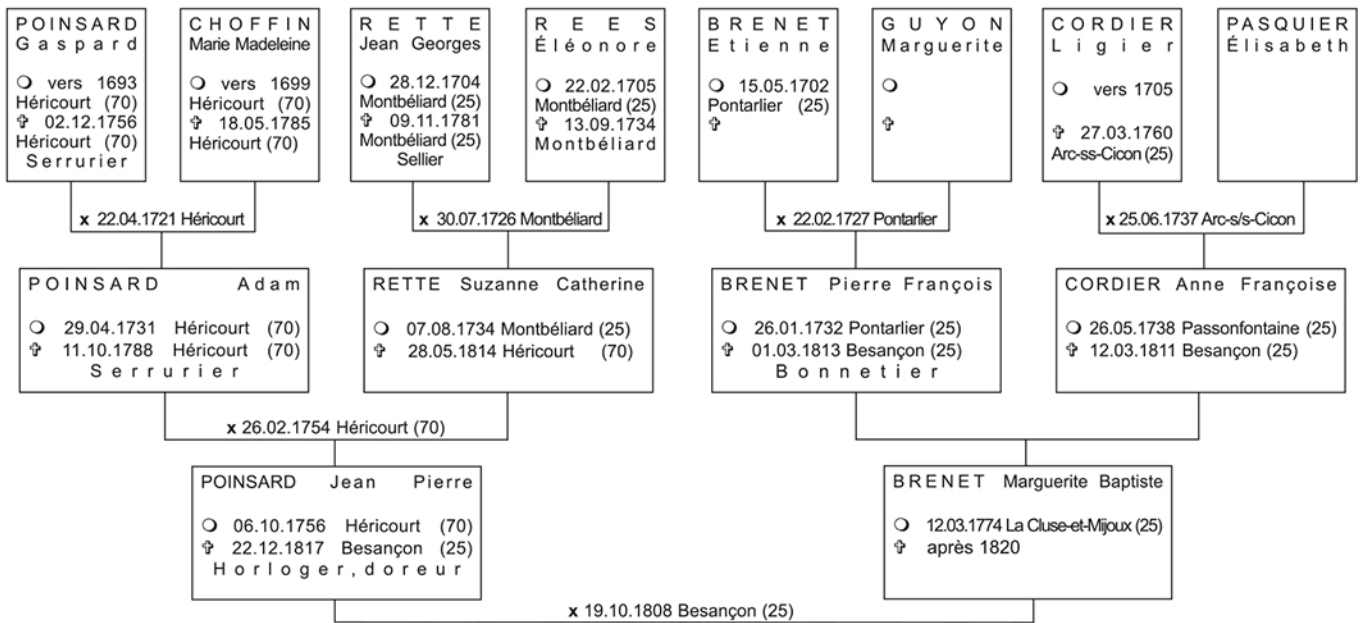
POINSARD
Gaspard

❍ vers 1693
Héricourt (70)
✞ 02.12.1756
Héricourt (70)
Serrurier

CHOFFIN
Marie Madeleine

❍ vers 1699
Héricourt (70)
✞ 18.05.1785
Héricourt (70)

RETTE
Jean Georges

❍ 28.12.1704
Montbéliard (25)
✞ 09.11.1781
Montbéliard (25)
Sellier

REES
Éléonore

❍ 22.02.1705
Montbéliard (25)
✞ 13.09.1734
Montbéliard

BRENET
Etienne

❍ 15.05.1702
Pontarlier (25)
✞

GUYON
Marguerite

❍

✞

CORDIER
Ligier

❍ vers 1705

✞ 27.03.1760
Arc-ss-Cicon (25)

PASQUIER
Élisabeth

x 22.04.1721 Héricourt

x 30.07.1726 Montbéliard

x 22.02.1727 Pontarlier

x 25.06.1737 Arc-s/s-Cicon

POINSARD Adam

❍ 29.04.1731 Héricourt (70)
✞ 11.10.1788 Héricourt (70)
Serrurier

RETTE Suzanne Catherine

❍ 07.08.1734 Montbéliard (25)
✞ 28.05.1814 Héricourt (70)

BRENET Pierre François

❍ 26.01.1732 Pontarlier (25)
✞ 01.03.1813 Besançon (25)
Bonnetier

CORDIER Anne Françoise

❍ 26.05.1738 Passonfontaine (25)
✞ 12.03.1811 Besançon (25)

x 26.02.1754 Héricourt (70)

POINSARD Jean Pierre

❍ 06.10.1756 Héricourt (70)
✞ 22.12.1817 Besançon (25)
Horloger, doreur

BRENET Marguerite Baptiste

❍ 12.03.1774 La Cluse-et-Mijoux (25)
✞ après 1820

x 19.10.1808 Besançon (25)